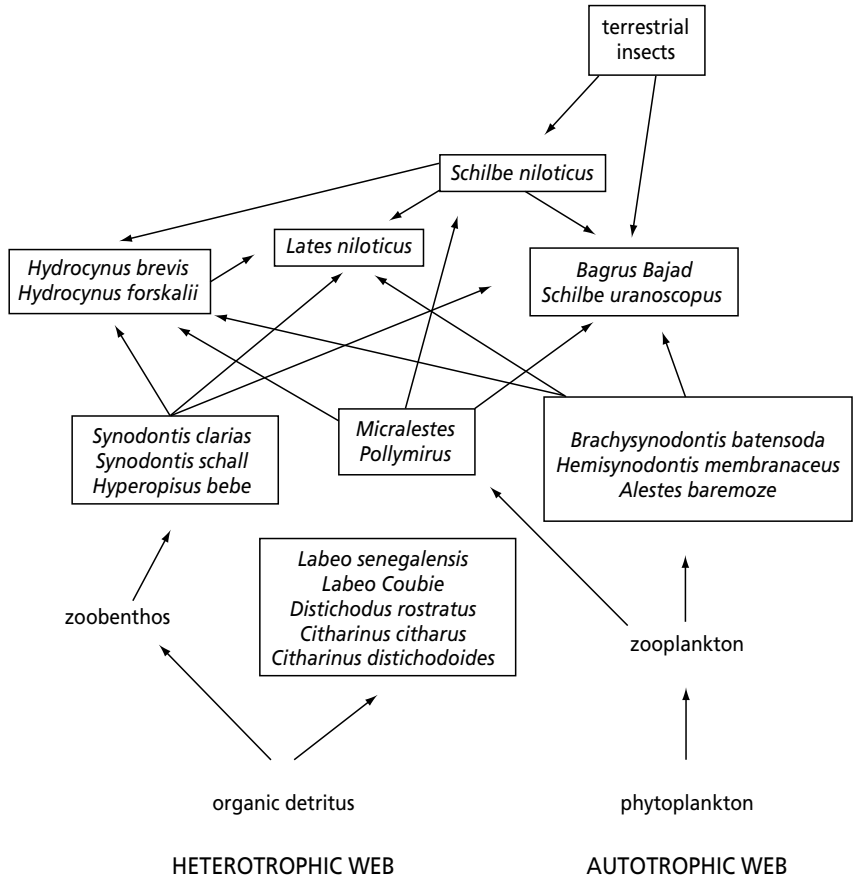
terrestrial insects

Schilbe niloticus

Hydrocynus brevis
Hydrocynus forskalii

Lates niloticus

Bagrus Bajad
Schilbe uranoscopus

Synodontis clarias
Synodontis schall
Hyperopisus bebe

Micralestes
Pollymirus

Brachysynodontis batensoda
Hemisynodontis membranaceus
Alestes baremoze

Labeo senegalensis
Labeo Coubie
Distichodus rostratus
Citharinus citharus
Citharinus distichodoides

zoobenthos

zooplankton

organic detritus

phytoplankton

HETEROTROPHIC WEB

AUTOTROPHIC WEB